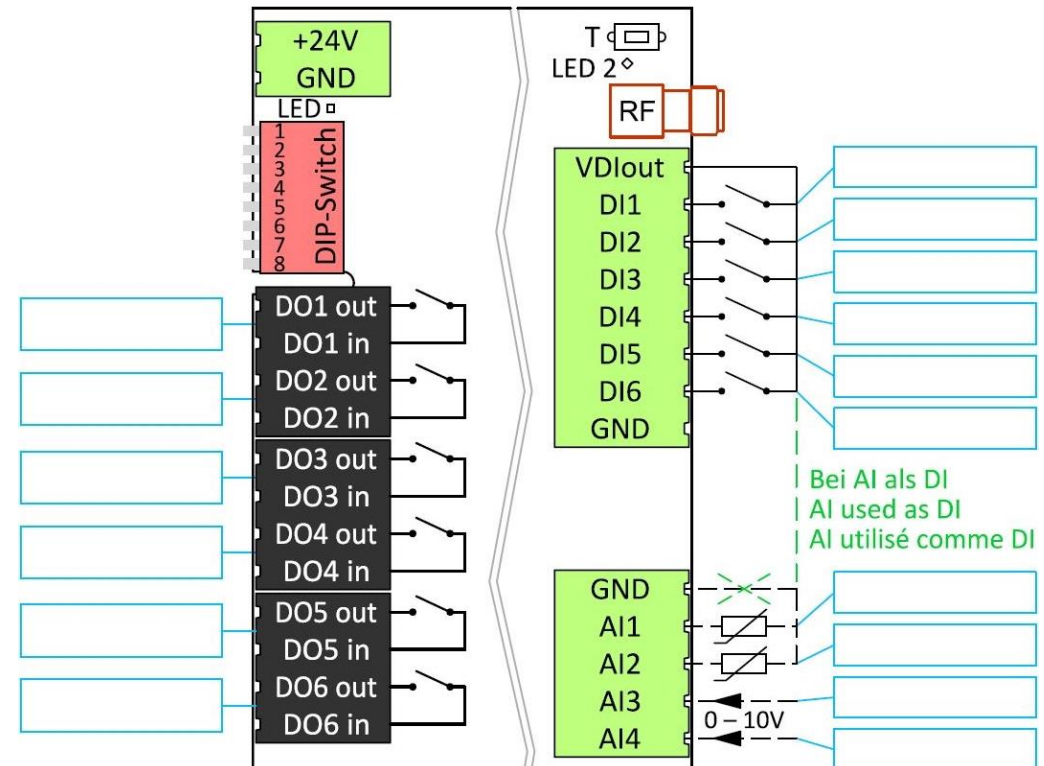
+24V
GND
LED
1
2
3
4
5
6
7
8
DIP-Switch
DO1 out
DO1 in
DO2 out
DO2 in
DO3 out
DO3 in
DO4 out
DO4 in
DO5 out
DO5 in
DO6 out
DO6 in

T
LED 2
RF
VDIout
DI1
DI2
DI3
DI4
DI5
DI6
GND

Bei AI als DI
AI used as DI
AI utilisé comme DI

GND
AI1
AI2
AI3
AI4
0 – 10V